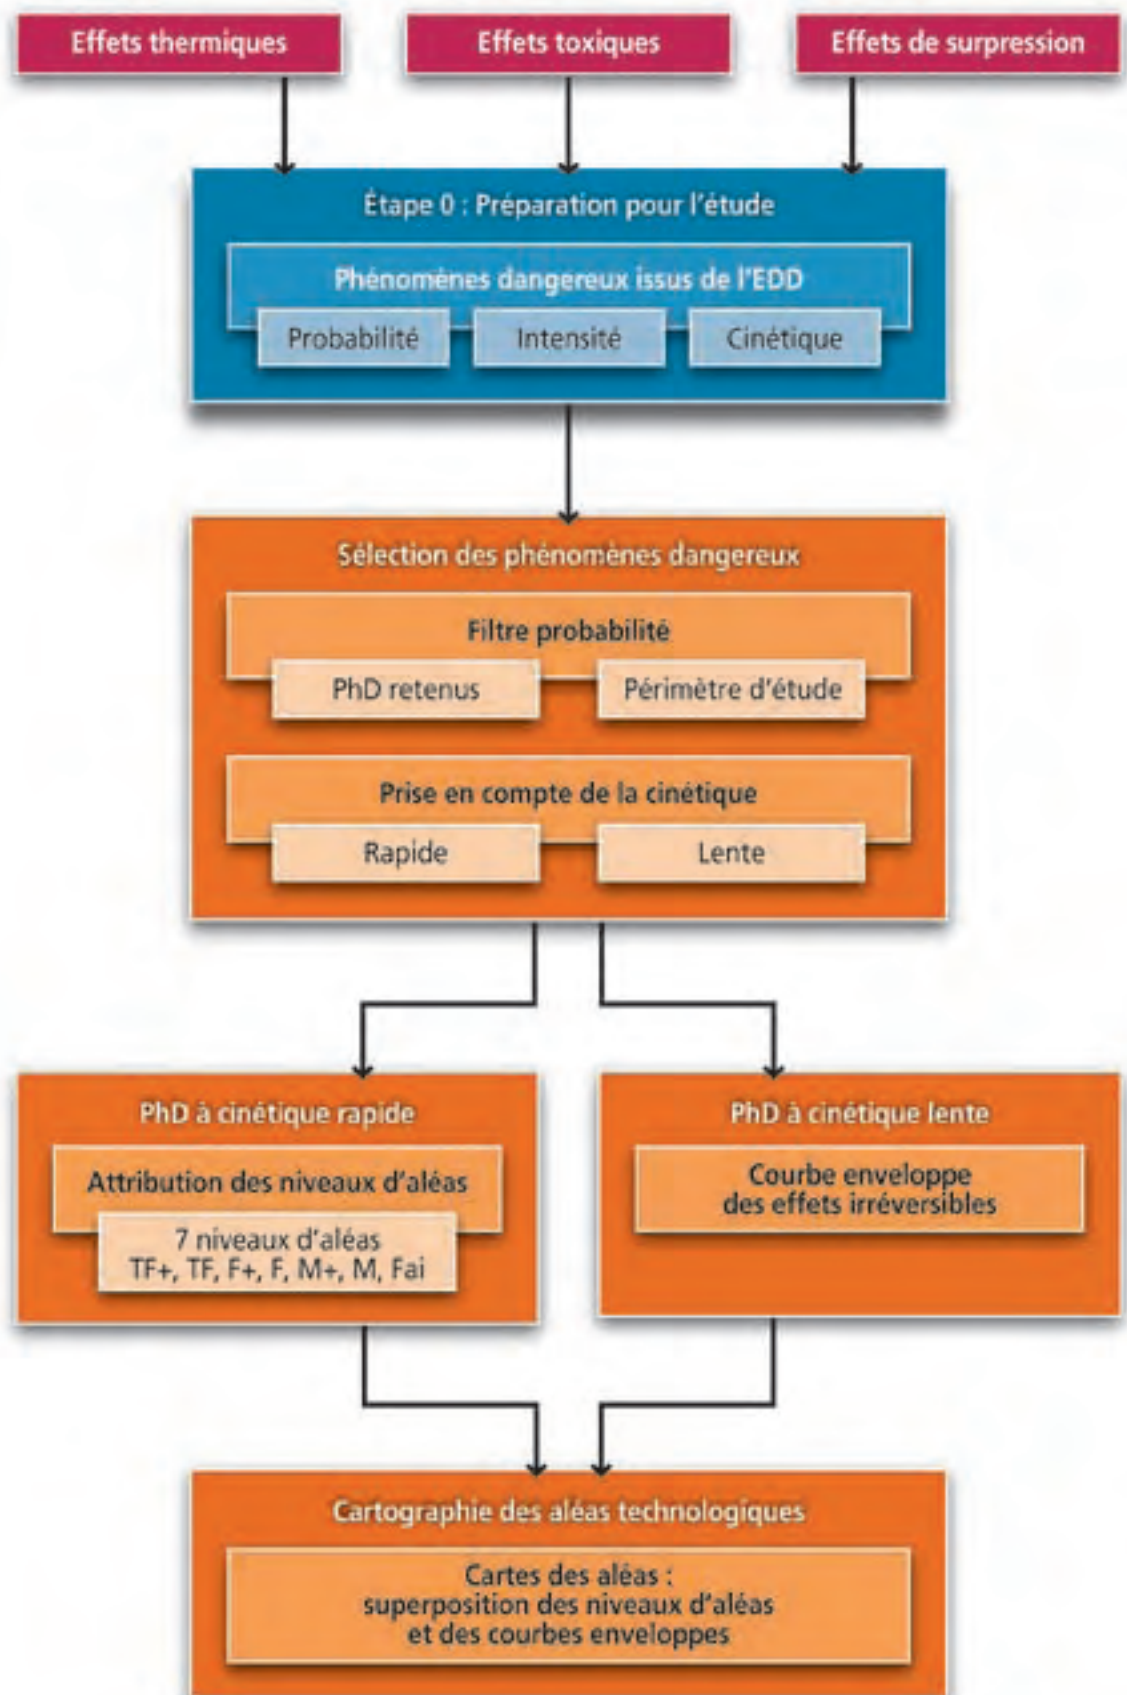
Effets thermiques

Effets toxiques

Effets de surpression

Étape 0 : Préparation pour l'étude

Phénomènes dangereux issus de l'EDD

Probabilité

Intensité

Cinétique

Sélection des phénomènes dangereux

Filtre probabilité

PhD retenus

Périmètre d'étude

Prise en compte de la cinétique

Rapide

Lente

PhD à cinétique rapide

Attribution des niveaux d'aléas

7 niveaux d'aléas
TF+, TF, F+, F, M+, M, Fai

PhD à cinétique lente

Courbe enveloppe
des effets irréversibles

Cartographie des aléas technologiques

Cartes des aléas :
superposition des niveaux d'aléas
et des courbes enveloppes